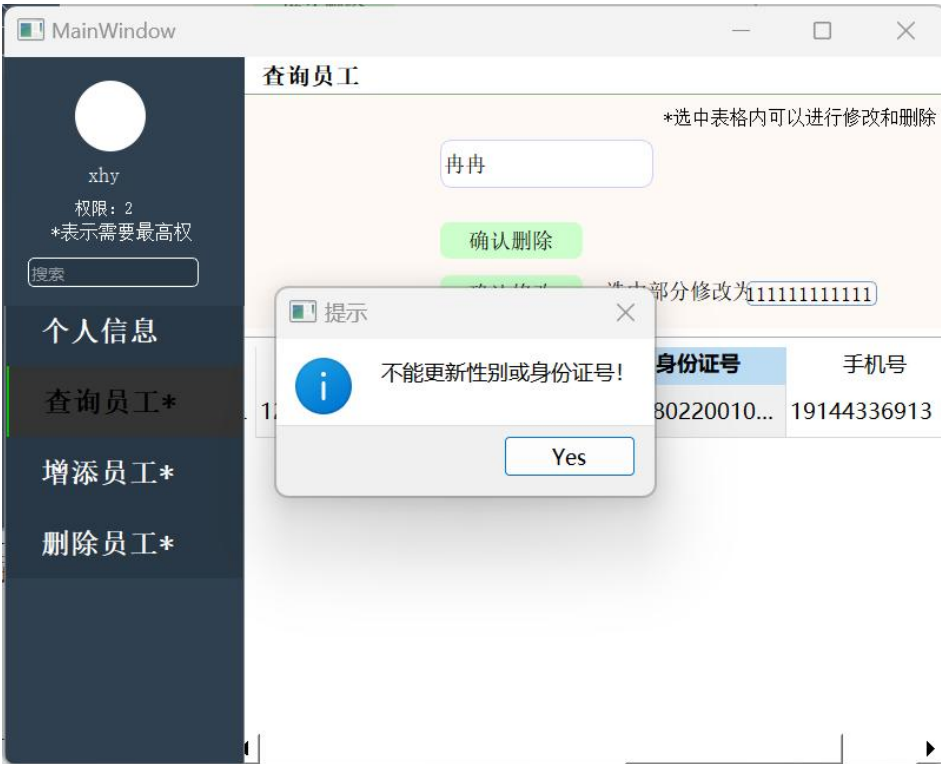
MainWindow

xhy
权限：2
*表示需要最高权
搜索

个人信息
查询员工*
增添员工*
删除员工*

查询员工
*选中表格内可以进行修改和删除
冉冉
确认删除
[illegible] 选中部分修改为 111111111111

| 1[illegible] | 身份证号 | 手机号 |
|---|---|---|
| | 80220010... | 19144336913 |

提示
不能更新性别或身份证号!
Yes